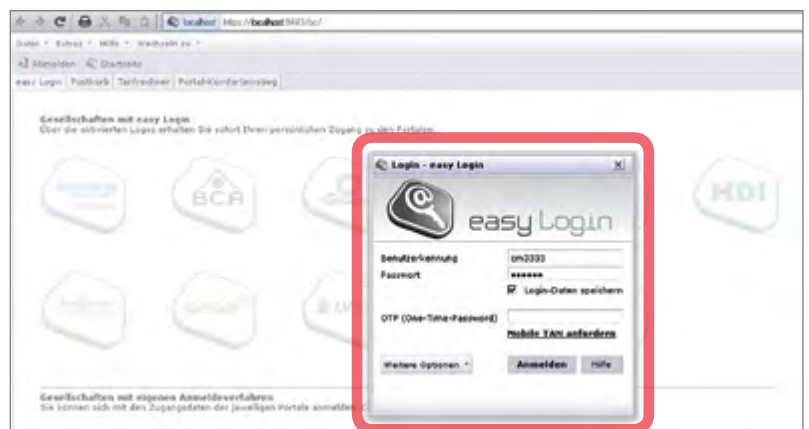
localhost https://localhost:8443/bc/

Datei Extras Hilfe Wechseln zu

Abmelden Startseite

easy Login Postkorb Tarifrechner Portal-Konfiguration

Gesellschaften mit easy Login
Über die aktivierten Logos erhalten Sie sofort Ihren persönlichen Zugang zu den Portalen.

BCA

HDI

Login - easy Login

easy Login

Benutzerkennung sm3333
Passwort ••••••
Login-Daten speichern

OTP (One-Time-Password)
Mobile TAN anfordern

Weitere Optionen Anmelden Hilfe

Gesellschaften mit eigenen Anmeldeverfahren
Sie können sich mit den Zugangsdaten der jeweiligen Portale anmelden.